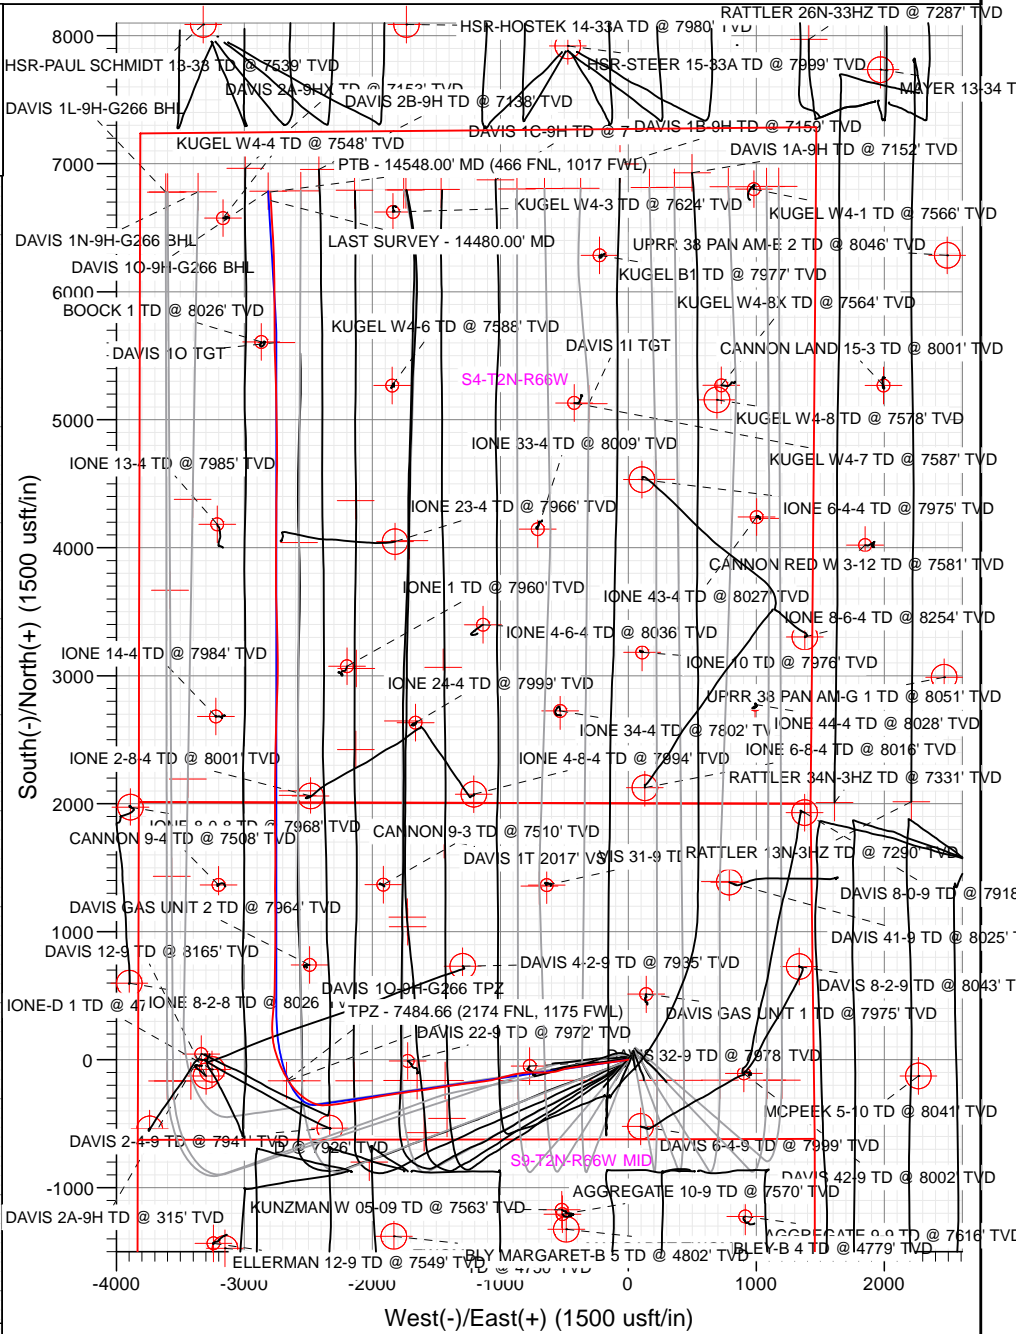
RATTLER 26N-33HZ TD @ 7287' TVD
8000
HSR-HOSTEK 14-33A TD @ 7980' TVD
HSR-PAUL SCHMIDT 13-33 TD @ 7539' TVD
HSR-STEER 15-33A TD @ 7999' TVD
DAVIS 2A-9HX TD @ 7153' TVD
MAYER 13-34 T
DAVIS 1L-9H-G266 BHL
DAVIS 2B-9H TD @ 7138' TVD
DAVIS 1C-9H TD @ 7
DAVIS 1B-9H TD @ 7159' TVD
KUGEL W4-4 TD @ 7548' TVD
DAVIS 1A-9H TD @ 7152' TVD
7000
PTB - 14548.00' MD (466 FNL, 1017 FWL)
KUGEL W4-3 TD @ 7624' TVD
KUGEL W4-1 TD @ 7566' TVD
DAVIS 1N-9H-G266 BHL
LAST SURVEY - 14480.00' MD
UPRR 38 PAN AM-E 2 TD @ 8046' TVD
DAVIS 1O-9H-G266 BHL
KUGEL B1 TD @ 7977' TVD
6000
KUGEL W4-8X TD @ 7564' TVD
BOOCK 1 TD @ 8026' TVD
KUGEL W4-6 TD @ 7588' TVD
DAVIS 1I TGT
CANNON LAND 15-3 TD @ 8001' TVD
DAVIS 1O TGT
S4-T2N-R66W
5000
KUGEL W4-8 TD @ 7578' TVD
IONE 33-4 TD @ 8009' TVD
IONE 13-4 TD @ 7985' TVD
KUGEL W4-7 TD @ 7587' TVD
IONE 23-4 TD @ 7966' TVD
IONE 6-4-4 TD @ 7975' TVD
4000
CANNON RED W 3-12 TD @ 7581' TVD
IONE 1 TD @ 7960' TVD
IONE 43-4 TD @ 8027' TVD
IONE 8-6-4 TD @ 8254' TVD
IONE 4-6-4 TD @ 8036' TVD
IONE 14-4 TD @ 7984' TVD
IONE 10 TD @ 7976' TVD
3000
IONE 24-4 TD @ 7999' TVD
UPRR 38 PAN AM-G 1 TD @ 8051' TVD
IONE 34-4 TD @ 7802' TVD
IONE 44-4 TD @ 8028' TVD
IONE 2-8-4 TD @ 8001' TVD
IONE 4-8-4 TD @ 7994' TVD
IONE 6-8-4 TD @ 8016' TVD
RATTLER 34N-3HZ TD @ 7331' TVD
2000
IONE 8-0-8 TD @ 7968' TVD
CANNON 9-4 TD @ 7508' TVD
CANNON 9-3 TD @ 7510' TVD
DAVIS 1T 2017' VS
DAVIS 31-9 TD
RATTLER 13N-3HZ TD @ 7290' TVD
DAVIS 8-0-9 TD @ 7918
DAVIS GAS UNIT 2 TD @ 7964' TVD
1000
DAVIS 41-9 TD @ 8025' T
DAVIS 12-9 TD @ 8165' TVD
DAVIS 4-2-9 TD @ 7935' TVD
DAVIS 1O-9H-G266 TPZ
DAVIS 8-2-9 TD @ 8043' T
IONE-D 1 TD @ 47
IONE 8-2-8 TD @ 8026
TPZ - 7484.66 (2174 FNL, 1175 FWL)
DAVIS GAS UNIT 1 TD @ 7975' TVD
DAVIS 22-9 TD @ 7972' TVD
0
DAVIS 32-9 TD @ 7978' TVD
MCPEEK 5-10 TD @ 8041' TVD
DAVIS 2-4-9 TD @ 7941' TVD
7926' TVD
DAVIS 6-4-9 TD @ 7999' TVD
S9-T2N-R66W MID
DAVIS 42-9 TD @ 8002' TVD
-1000
AGGREGATE 10-9 TD @ 7570' TVD
DAVIS 2A-9H TD @ 315' TVD
KUNZMAN W 05-09 TD @ 7563' TVD
AGGREGATE 9-9 TD @ 7616' TVD
BLY MARGARET-B 5 TD @ 4802' TVD
BLEY-B 4 TD @ 4779' TVD
ELLERMAN 12-9 TD @ 7549' TVD
TD @ 4730' TVD
-4000
-3000
-2000
-1000
0
1000
2000
South(-)/North(+) (1500 usft/in)
West(-)/East(+) (1500 usft/in)